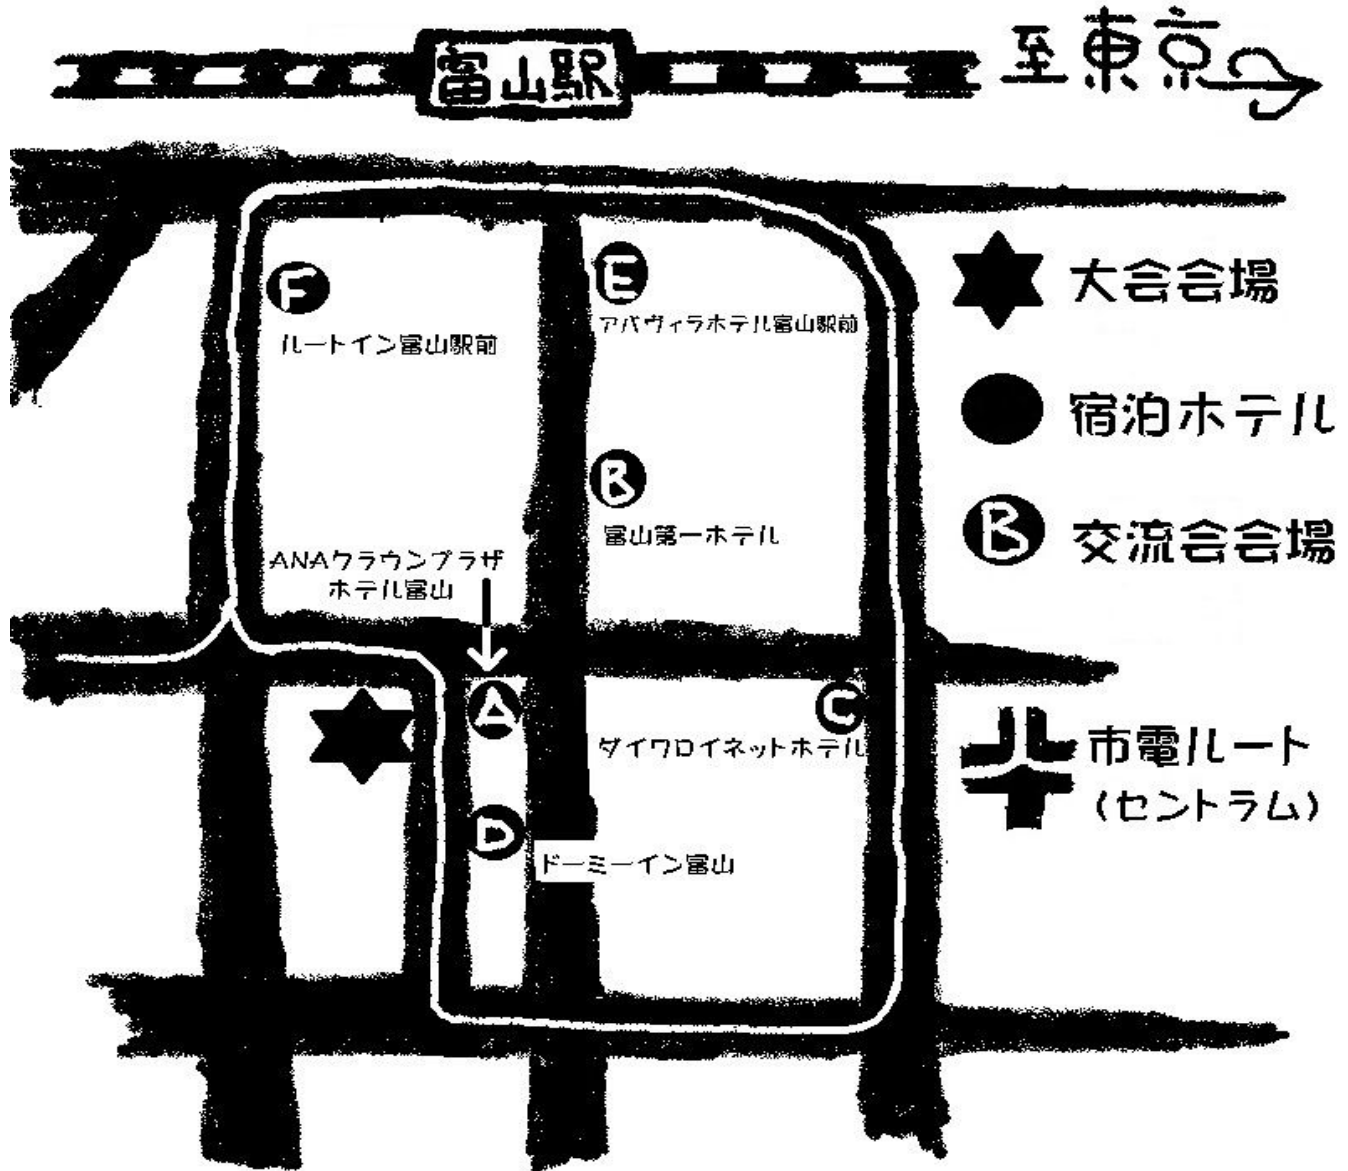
富山駅

至東京

F
ルートイン富山駅前

E
アパヴィラホテル富山駅前

B
富山第一ホテル

ANAクラウンプラザ
ホテル富山

A

C
ダイワロイネットホテル

D
ドーミーイン富山

大会会場

宿泊ホテル

B 交流会会場

市電ルート
(セントラム)